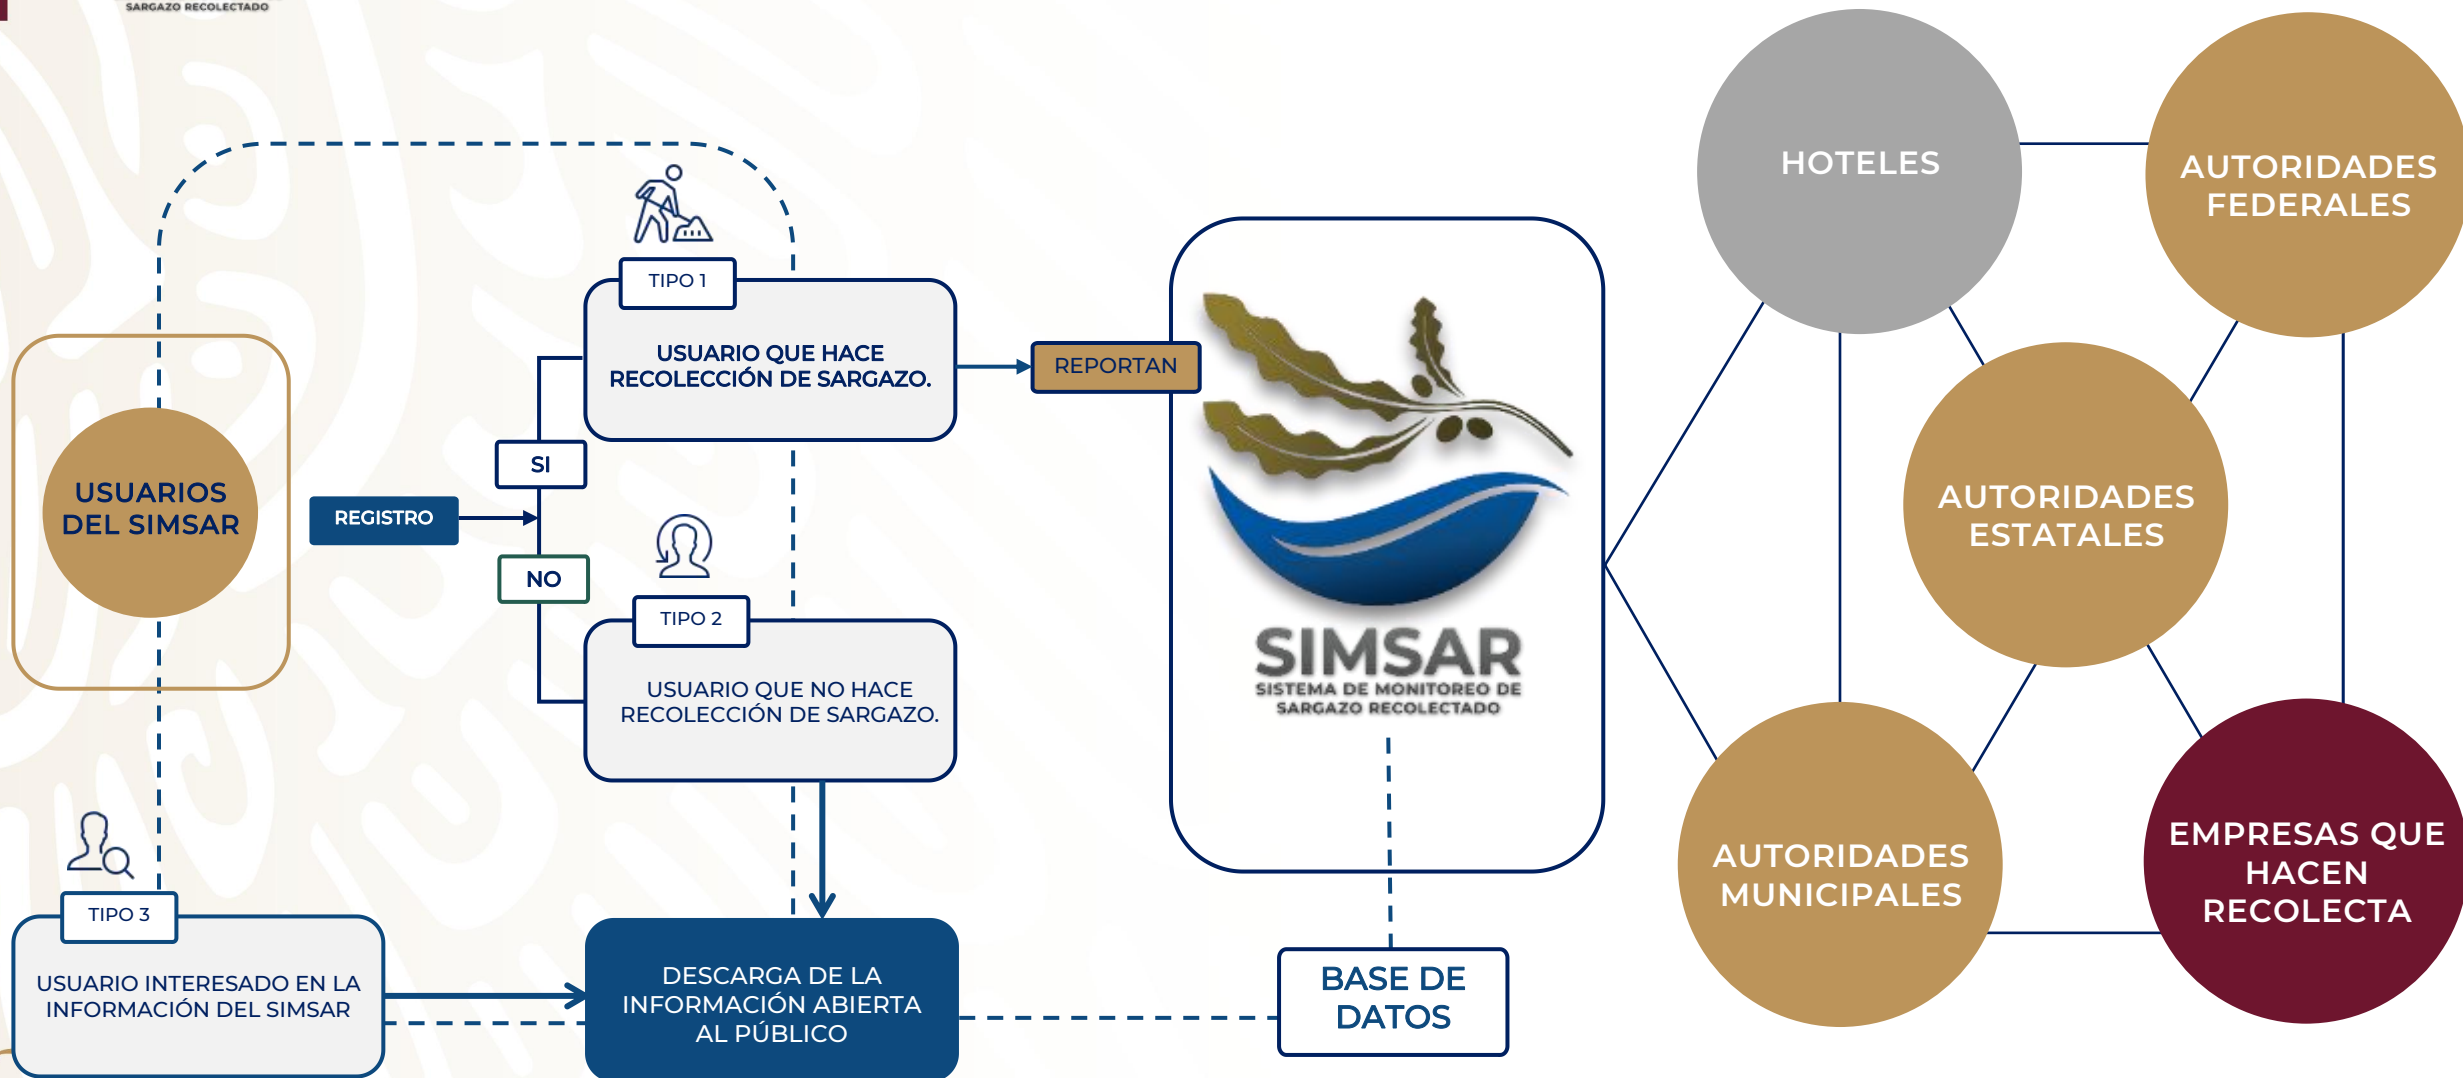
SARGAZO RECOLECTADO

USUARIOS DEL SIMSAR

REGISTRO

SI

NO

TIPO 1

USUARIO QUE HACE RECOLECCIÓN DE SARGAZO.

TIPO 2

USUARIO QUE NO HACE RECOLECCIÓN DE SARGAZO.

TIPO 3

USUARIO INTERESADO EN LA INFORMACIÓN DEL SIMSAR

DESCARGA DE LA INFORMACIÓN ABIERTA AL PÚBLICO

REPORTAN

SIMSAR
SISTEMA DE MONITOREO DE SARGAZO RECOLECTADO

BASE DE DATOS

HOTELES

AUTORIDADES FEDERALES

AUTORIDADES ESTATALES

AUTORIDADES MUNICIPALES

EMPRESAS QUE HACEN RECOLECTA